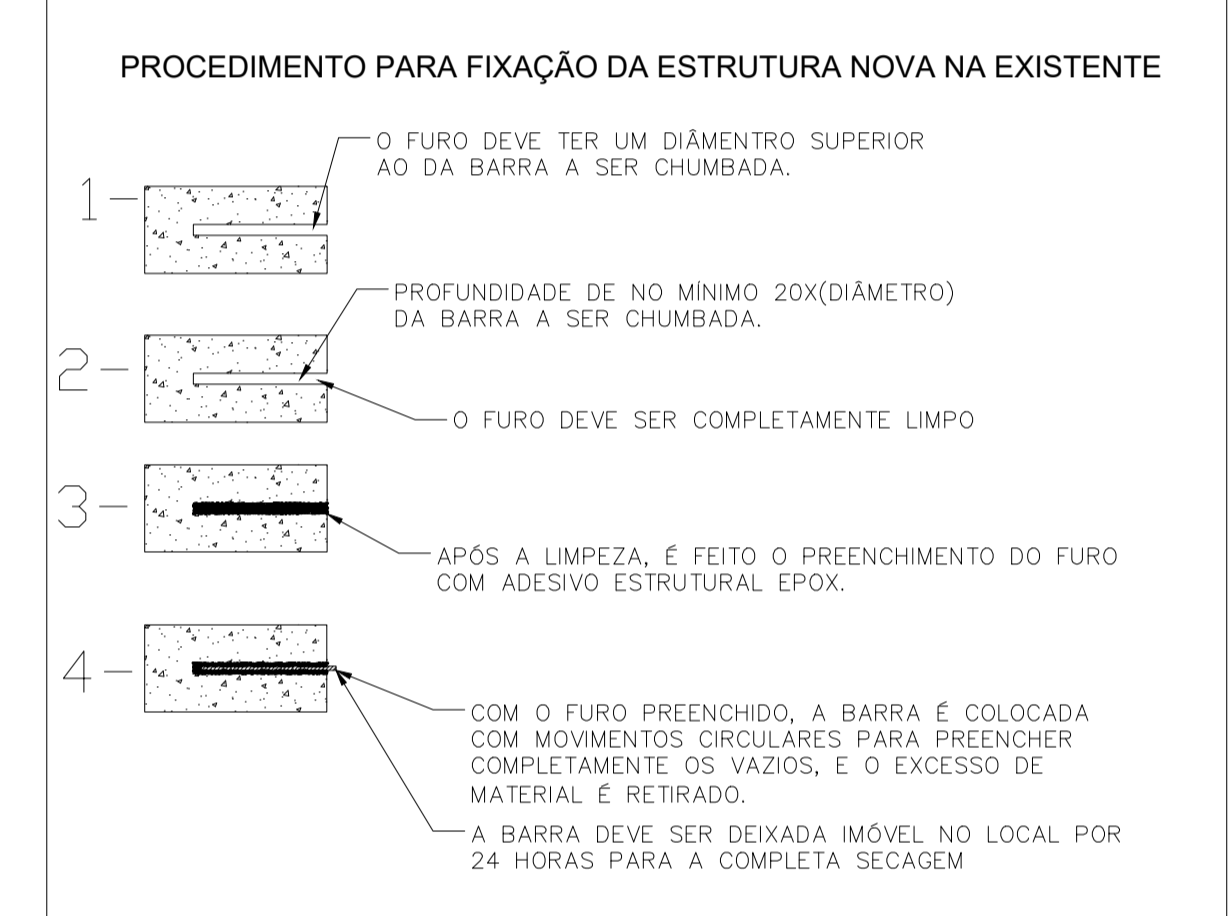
PROCEDIMENTO PARA FIXAÇÃO DA ESTRUTURA NOVA NA EXISTENTE

1-

O FURO DEVE TER UM DIÂMENTRO SUPERIOR AO DA BARRA A SER CHUMBADA.

2-

PROFUNDIDADE DE NO MÍNIMO 20X(DIÂMETRO) DA BARRA A SER CHUMBADA.

O FURO DEVE SER COMPLETAMENTE LIMPO

3-

APÓS A LIMPEZA, É FEITO O PREENCHIMENTO DO FURO COM ADESIVO ESTRUTURAL EPOX.

4-

COM O FURO PREENCHIDO, A BARRA É COLOCADA COM MOVIMENTOS CIRCULARES PARA PREENCHER COMPLETAMENTE OS VAZIOS, E O EXCESSO DE MATERIAL É RETIRADO.

A BARRA DEVE SER DEIXADA IMÓVEL NO LOCAL POR 24 HORAS PARA A COMPLETA SECAGEM